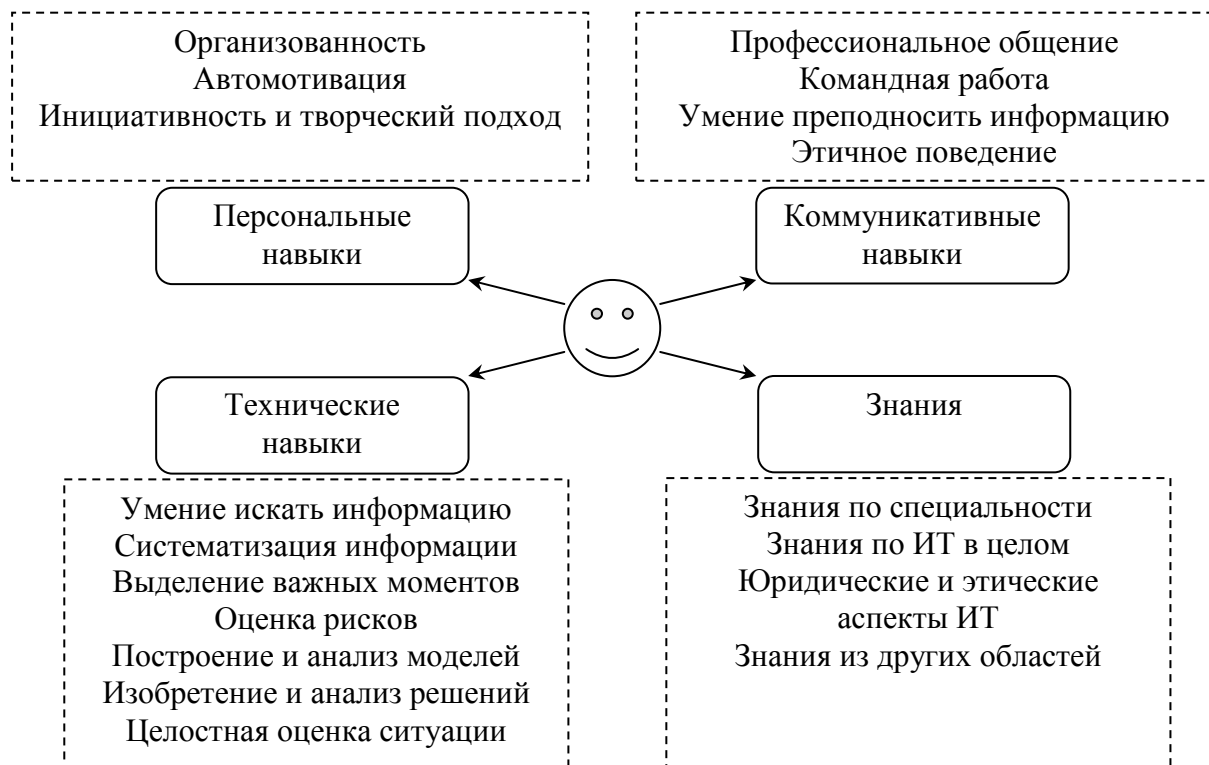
Организованность
Автомотивация
Инициативность и творческий подход

Профессиональное общение
Командная работа
Умение преподносить информацию
Этичное поведение

Персональные навыки

Коммуникативные навыки

Технические навыки

Знания

Умение искать информацию
Систематизация информации
Выделение важных моментов
Оценка рисков
Построение и анализ моделей
Изобретение и анализ решений
Целостная оценка ситуации

Знания по специальности
Знания по ИТ в целом
Юридические и этические аспекты ИТ
Знания из других областей